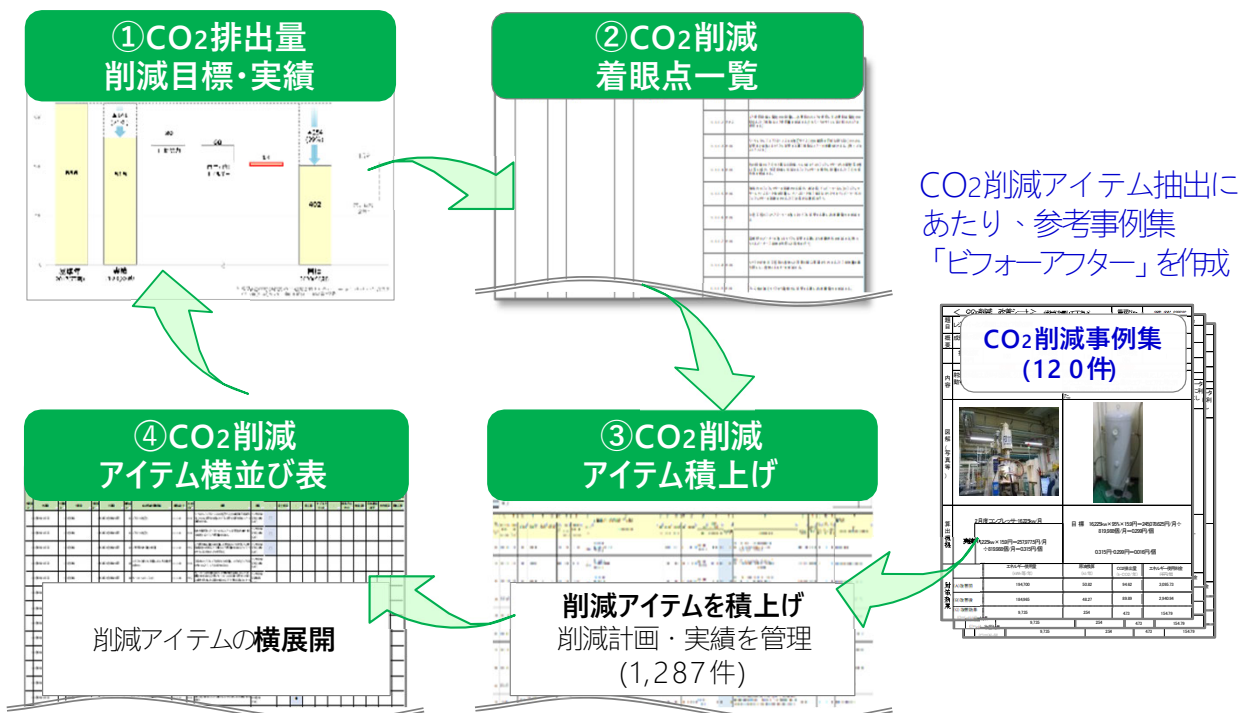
①$CO_2$排出量
削減目標・実績

402

②$CO_2$削減
着眼点一覧

$CO_2$削減アイテム抽出にあたり、参考事例集「ビフォーアフター」を作成

$CO_2$削減事例集
(120件)

④$CO_2$削減
アイテム横並び表

削減アイテムの**横展開**

③$CO_2$削減
アイテム積上げ

**削減アイテムを積上げ**
削減計画・実績を管理
(1,287件)